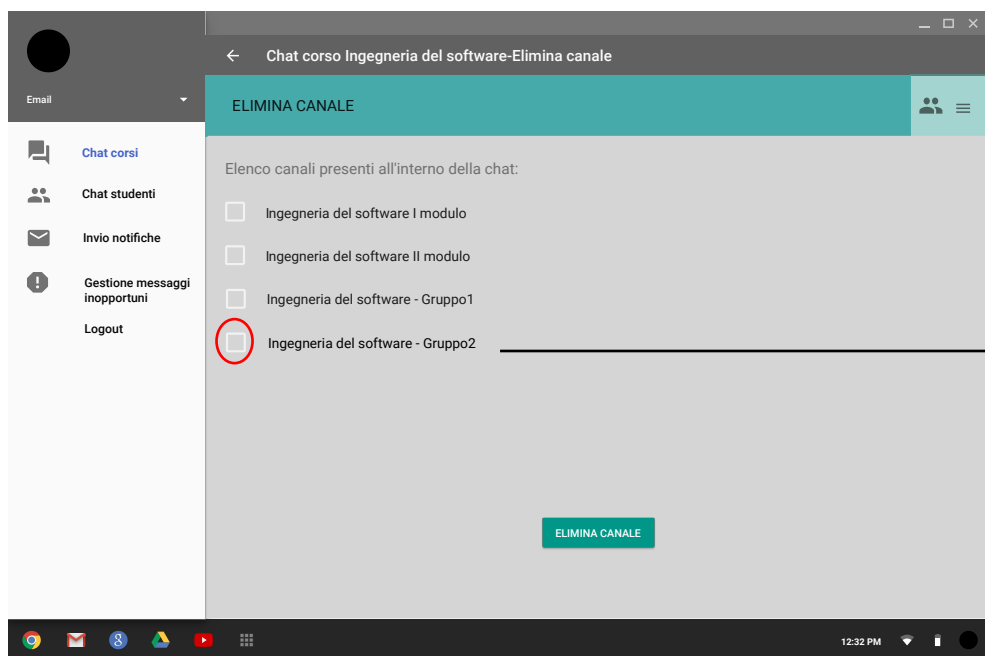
Email

Chat corsi

Chat studenti

Invio notifiche

Gestione messaggi inopportuni

Logout

Chat corso Ingegneria del software-Elimina canale

ELIMINA CANALE

Elenco canali presenti all'interno della chat:

Ingegneria del software I modulo

Ingegneria del software II modulo

Ingegneria del software - Gruppo1

Ingegneria del software - Gruppo2

ELIMINA CANALE

12:32 PM